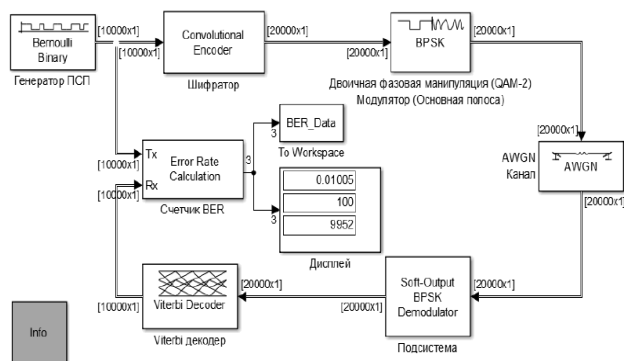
Bernoulli Binary

Генератор ПСП

[10000x1]

[10000x1]

Convolutional Encoder

Шифратор

[20000x1]

[20000x1]

BPSK

Двоичная фазовая манипуляция (QAM-2)
Модулятор (Основная полоса)

[20000x1]

BER_Data

To Workspace

3

[10000x1]

Tx

Rx

Error Rate Calculation

Счетчик BER

3

3

0.01005

100

9952

Дисплей

[20000x1]

AWGN
Канал

AWGN

[20000x1]

[10000x1]

[10000x1]

Viterbi Decoder

Viterbi декодер

[20000x1]

[20000x1]

Soft-Output BPSK Demodulator

Подсистема

[20000x1]

Info